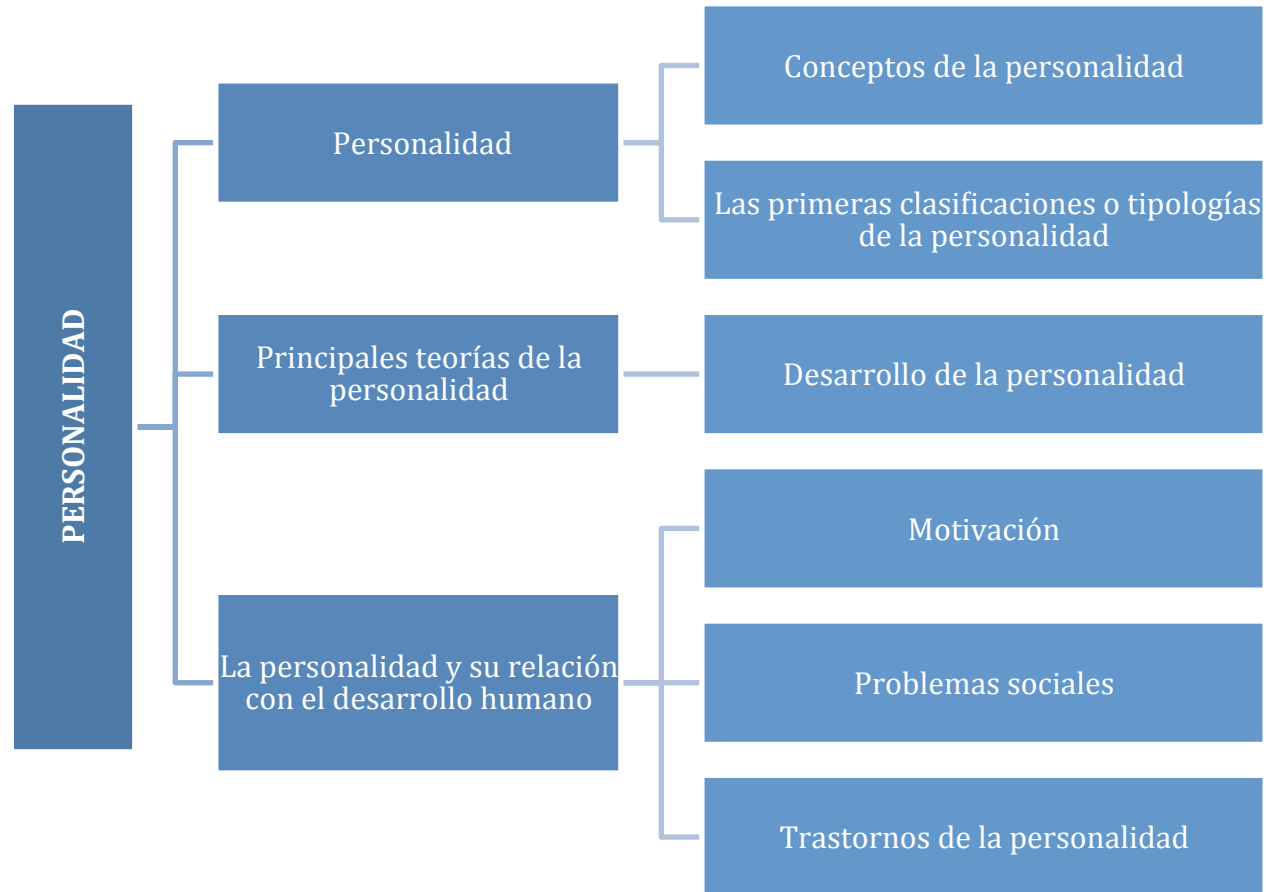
PERSONALIDAD

Personalidad

Conceptos de la personalidad

Las primeras clasificaciones o tipologías de la personalidad

Principales teorías de la personalidad

Desarrollo de la personalidad

La personalidad y su relación con el desarrollo humano

Motivación

Problemas sociales

Trastornos de la personalidad